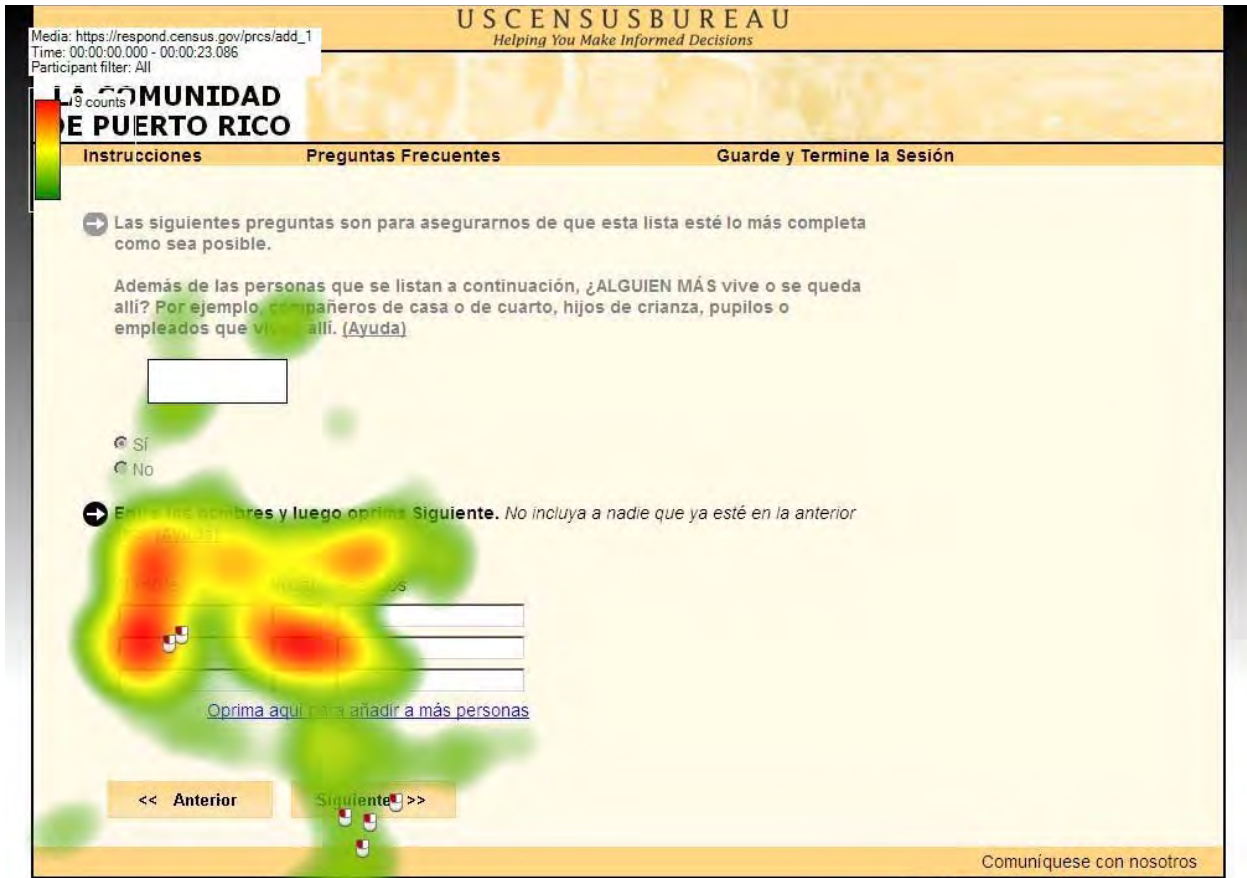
Media: https://respond.census.gov/prcs/add_1
Time: 00:00:00.000 - 00:00:23.086
Participant filter: All

9 counts

USCENSUSBUREAU
Helping You Make Informed Decisions

LA COMUNIDAD DE PUERTO RICO

Instrucciones Preguntas Frecuentes Guarde y Termine la Sesión

Las siguientes preguntas son para asegurarnos de que esta lista esté lo más completa como sea posible.

Además de las personas que se listan a continuación, ¿ALGUIEN MÁS vive o se queda allí? Por ejemplo, compañeros de casa o de cuarto, hijos de crianza, pupilos o empleados que viven allí. (Ayuda)

Sí
No

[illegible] los nombres y luego oprima Siguiente. No incluya a nadie que ya esté en la anterior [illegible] (Ayuda)

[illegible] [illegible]

Oprima aquí para añadir a más personas

<< Anterior Siguiente >>

Comuníquese con nosotros